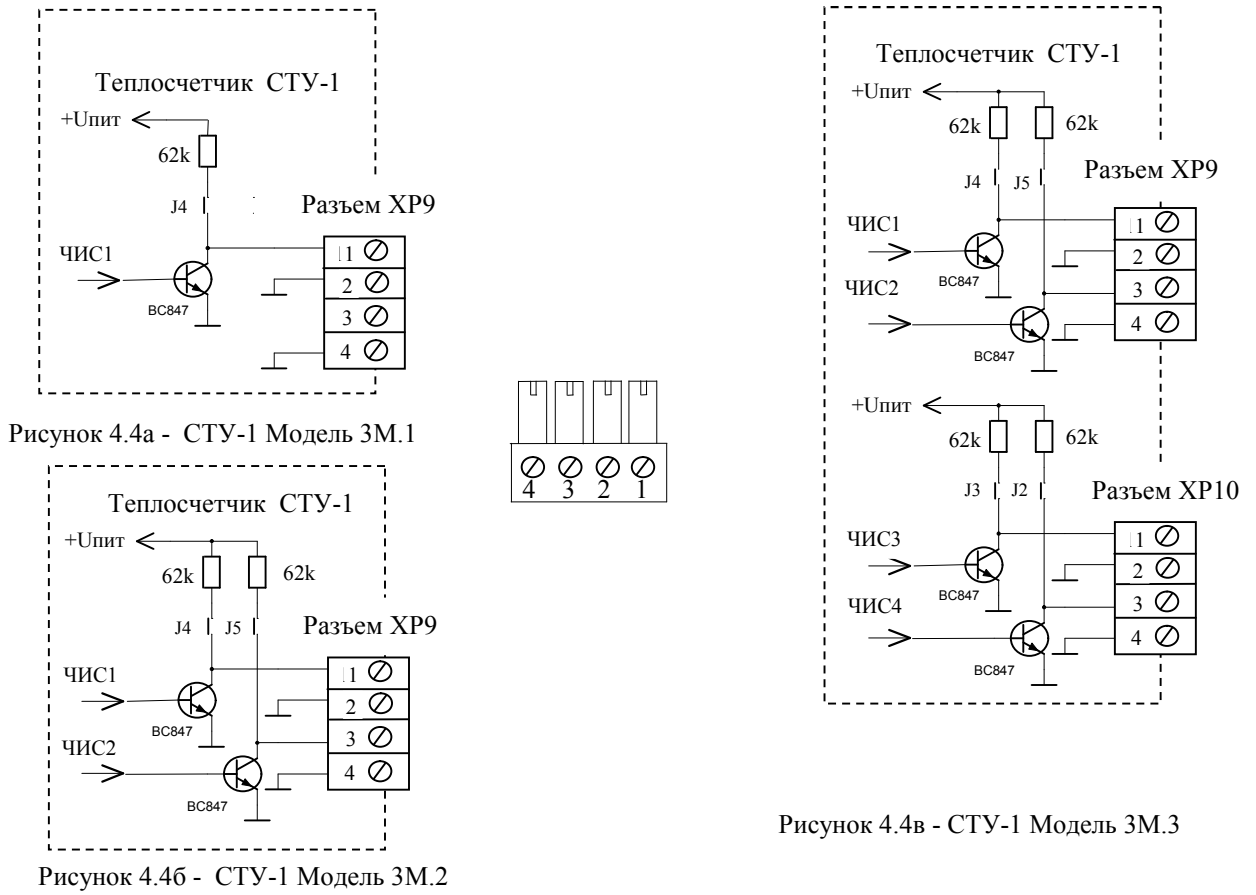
Теплосчетчик СТУ-1
+Uпит
62k
J4
Разъем XP9
ЧИС1
BC847
1
2
3
4

Рисунок 4.4а - СТУ-1 Модель 3М.1

Теплосчетчик СТУ-1
+Uпит
62k
62k
J4
J5
Разъем XP9
ЧИС1
BC847
ЧИС2
BC847
1
2
3
4

Рисунок 4.4б - СТУ-1 Модель 3М.2

4 3 2 1

Теплосчетчик СТУ-1
+Uпит
62k
62k
J4
J5
Разъем XP9
ЧИС1
BC847
ЧИС2
BC847
1
2
3
4
+Uпит
62k
62k
J3
J2
Разъем XP10
ЧИС3
BC847
ЧИС4
BC847
1
2
3
4

Рисунок 4.4в - СТУ-1 Модель 3М.3